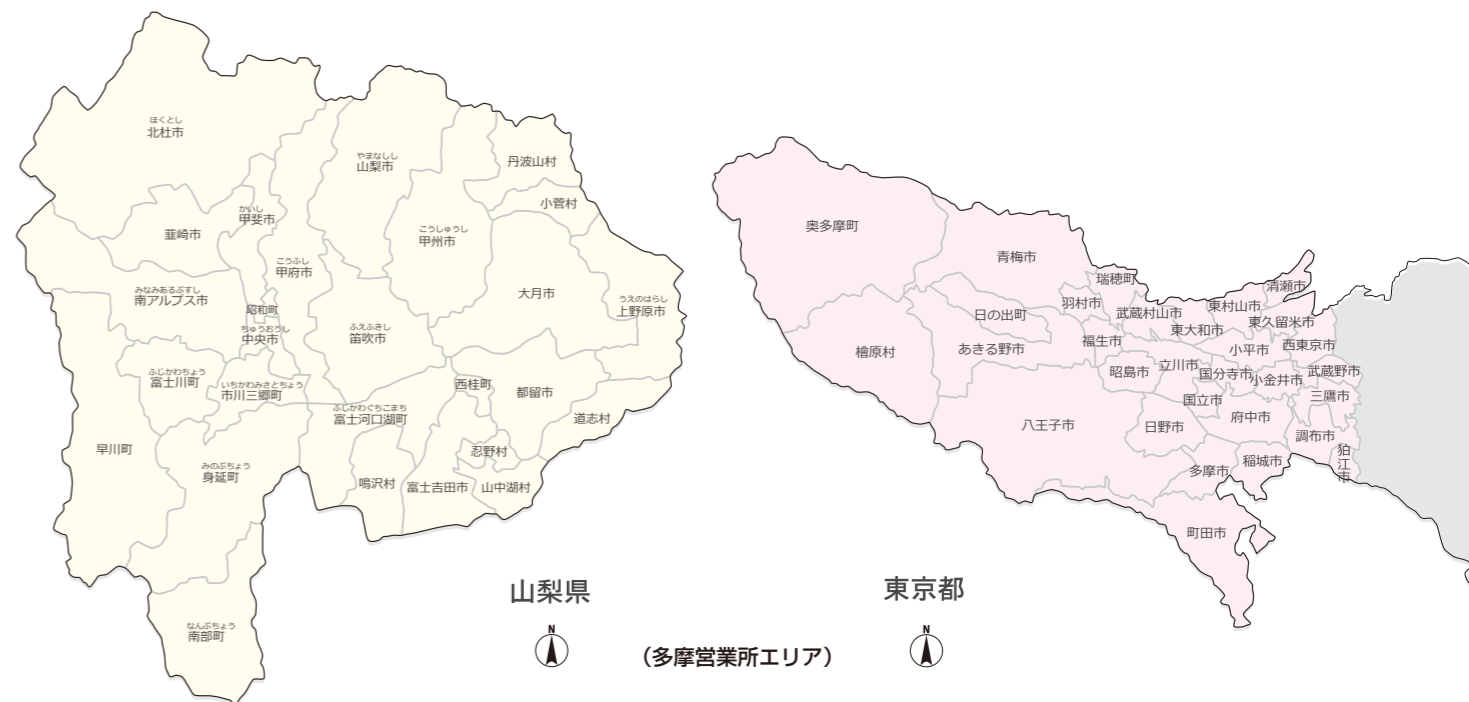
ほくとし
北杜市

やまなしし
山梨市

丹波山村

小菅村

かいし
甲斐市

韮崎市

こうしゅうし
甲州市

こうふし
甲府市

みなみあるぷすし
南アルプス市

昭和町

大月市

うえのはらし
上野原市

ちゅうおうし
中央市

ふえふきし
笛吹市

ふじかわちょう
富士川町

いちかわみさとちょう
市川三郷町

西桂町

都留市

ふじかわぐちこまち
富士河口湖町

道志村

早川町

忍野村

みのぶちょう
身延町

鳴沢村

富士吉田市

山中湖村

山梨県

なんぶちょう
南部町

N

奥多摩町

青梅市

瑞穂町

清瀬市

羽村市

武蔵村山市

東村山市

日の出町

東大和市

東久留米市

檜原村

あきる野市

福生市

小平市

西東京市

昭島市

立川市

国分寺市

小金井市

武蔵野市

国立市

三鷹市

八王子市

日野市

府中市

調布市

狛江市

稲城市

多摩市

町田市

東京都

N

（多摩営業所エリア）